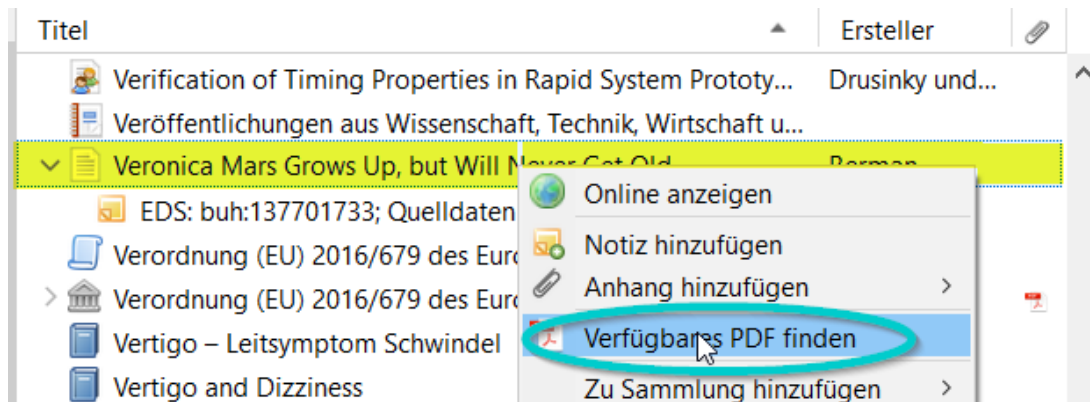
| Titel | Ersteller |
|---|---|
| Verification of Timing Properties in Rapid System Prototy... | Drusinky und... |
| Veröffentlichungen aus Wissenschaft, Technik, Wirtschaft u... | |
| Veronica Mars Grows Up, but Will N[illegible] | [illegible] |
| EDS: buh:137701733; Quelldaten | |
| Verordnung (EU) 2016/679 des Euro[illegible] | |
| Verordnung (EU) 2016/679 des Euro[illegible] | |
| Vertigo – Leitsymptom Schwindel | |
| Vertigo and Dizziness | |

Online anzeigen
Notiz hinzufügen
Anhang hinzufügen
Verfügbares PDF finden
Zu Sammlung hinzufügen